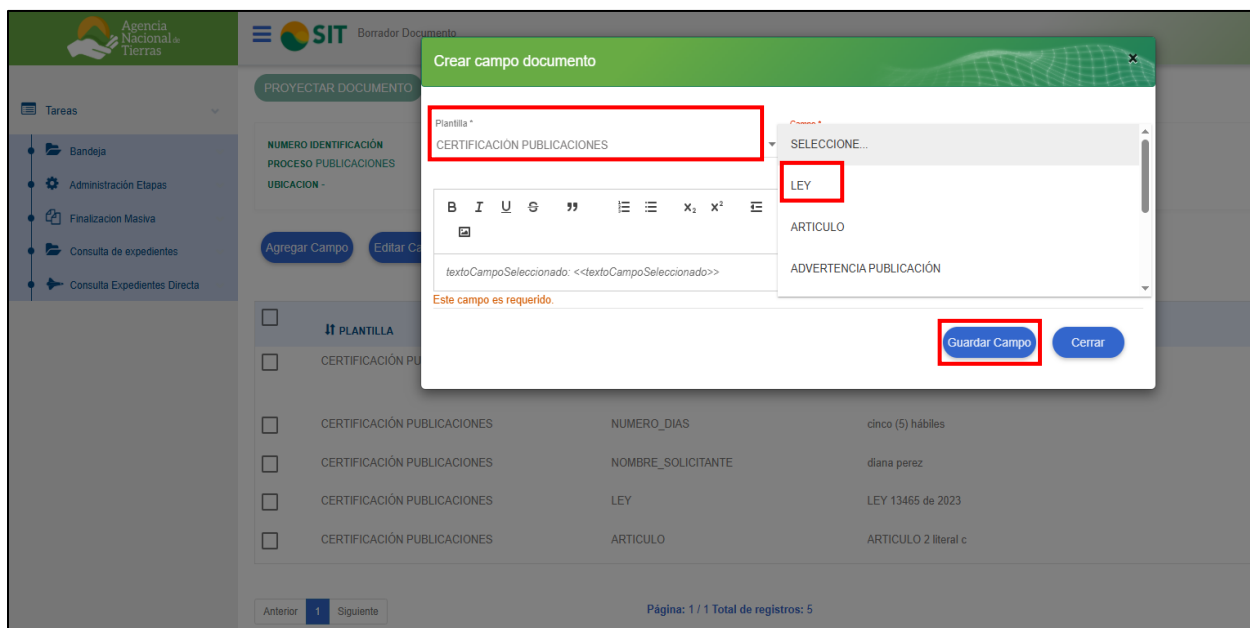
Agencia Nacional de Tierras

SIT Borrador Documento

Tareas

Bandeja

Administración Etapas

Finalizacion Masiva

Consulta de expedientes

Consulta Expedientes Directa

PROYECTAR DOCUMENTO

NUMERO IDENTIFICACION
PROCESO PUBLICACIONES
UBICACION -

Agregar Campo Editar Ca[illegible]

Crear campo documento

Plantilla *
CERTIFICACIÓN PUBLICACIONES

Campo *
SELECCIONE...
LEY
ARTICULO
ADVERTENCIA PUBLICACIÓN

B I U S " x₂ x²

textoCampoSeleccionado: <<textoCampoSeleccionado>>

Este campo es requerido.

Guardar Campo Cerrar

| | PLANTILLA | | |
|---|---|---|---|
| | CERTIFICACIÓN PU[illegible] | | |
| | CERTIFICACIÓN PUBLICACIONES | NUMERO_DIAS | cinco (5) hábiles |
| | CERTIFICACIÓN PUBLICACIONES | NOMBRE_SOLICITANTE | diana perez |
| | CERTIFICACIÓN PUBLICACIONES | LEY | LEY 13465 de 2023 |
| | CERTIFICACIÓN PUBLICACIONES | ARTICULO | ARTICULO 2 literal c |

Anterior 1 Siguiente

Página: 1 / 1 Total de registros: 5